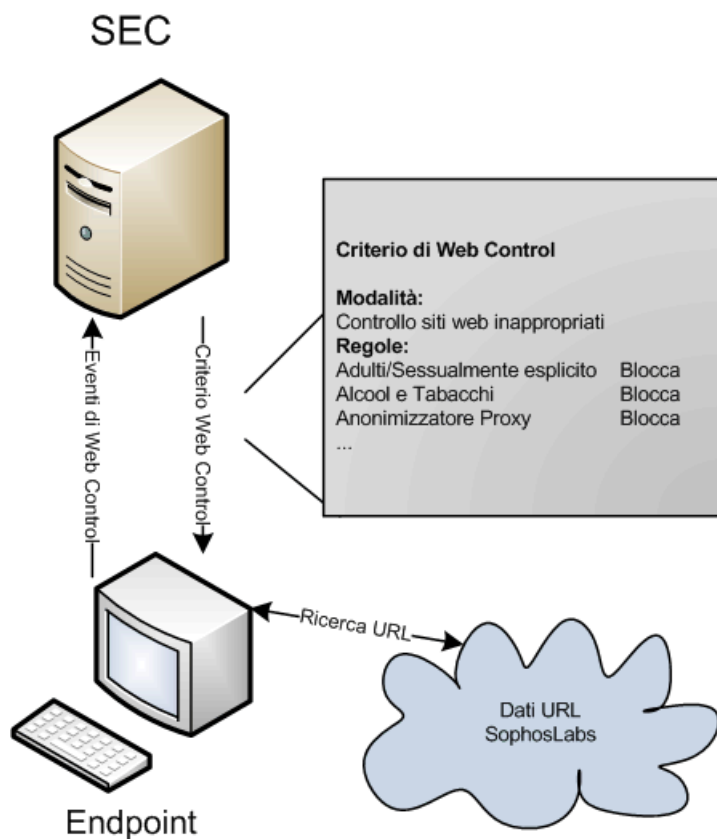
SEC

Criterio di Web Control

Modalità:
Controllo siti web inappropriati
Regole:

| | |
|---|---|
| Adulti/Sessualmente esplicito | Blocca |
| Alcool e Tabacchi | Blocca |
| Anonimizzatore Proxy | Blocca |
| ... | |

Eventi di Web Control

Criterio Web Control

Ricerca URL

Dati URL SophosLabs

Endpoint